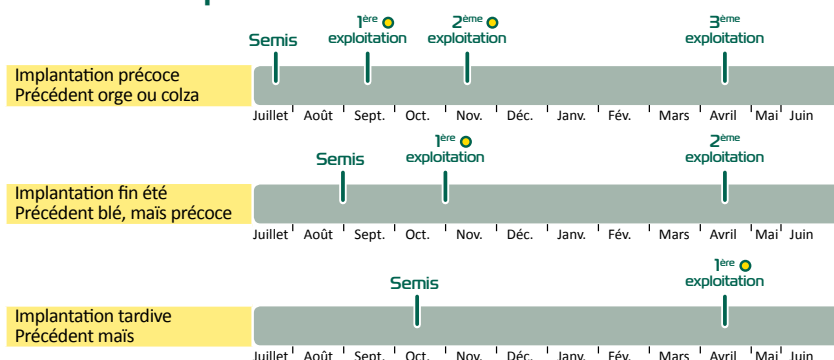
Semis

1ère exploitation

2ème exploitation

3ème exploitation

Implantation précoce
Précédent orge ou colza

Juillet Août Sept. Oct. Nov. Déc. Janv. Fév. Mars Avril Mai Juin

Semis

1ère exploitation

2ème exploitation

Implantation fin été
Précédent blé, maïs précoce

Juillet Août Sept. Oct. Nov. Déc. Janv. Fév. Mars Avril Mai Juin

Semis

1ère exploitation

Implantation tardive
Précédent maïs

Juillet Août Sept. Oct. Nov. Déc. Janv. Fév. Mars Avril Mai Juin